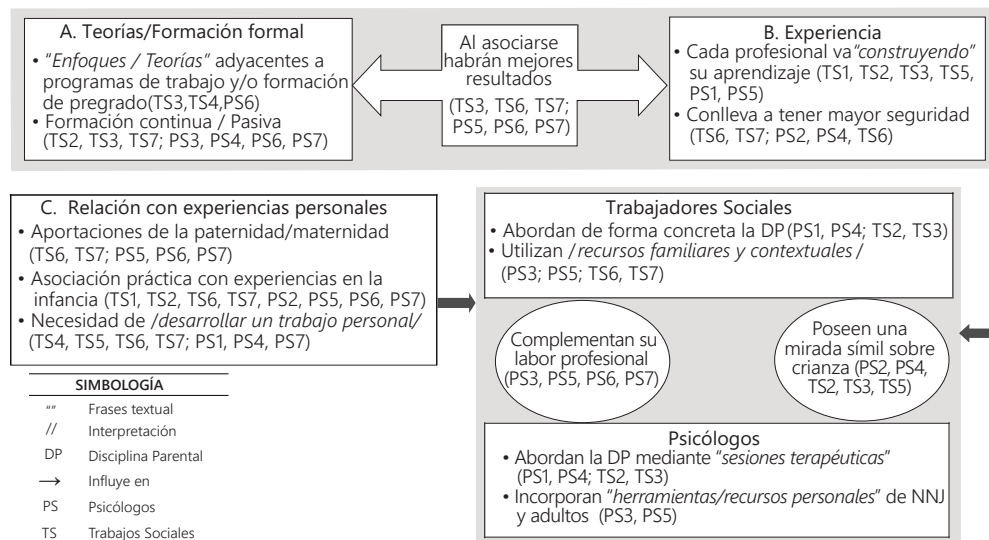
A. Teorías/Formación formal
• "*Enfoques / Teorías*" adyacentes a programas de trabajo y/o formación de pregrado(TS3,TS4,PS6)
• Formación continua / Pasiva (TS2, TS3, TS7; PS3, PS4, PS6, PS7)

Al asociarse habrán mejores resultados
(TS3, TS6, TS7; PS5, PS6, PS7)

B. Experiencia
• Cada profesional va"*construyendo*" su aprendizaje (TS1, TS2, TS3, TS5, PS1, PS5)
• Conlleva a tener mayor seguridad (TS6, TS7; PS2, PS4, TS6)

C. Relación con experiencias personales
• Aportaciones de la paternidad/maternidad (TS6, TS7; PS5, PS6, PS7)
• Asociación práctica con experiencias en la infancia (TS1, TS2, TS6, TS7, PS2, PS5, PS6, PS7)
• Necesidad de /*desarrollar un trabajo personal*/ (TS4, TS5, TS6, TS7; PS1, PS4, PS7)

SIMBOLOGÍA
"" Frases textual
// Interpretación
DP Disciplina Parental
$\longrightarrow$ Influye en
PS Psicólogos
TS Trabajos Sociales

Trabajadores Sociales
• Abordan de forma concreta la DP (PS1, PS4; TS2, TS3)
• Utilizan /*recursos familiares y contextuales*/ (PS3; PS5; TS6, TS7)

Complementan su labor profesional (PS3, PS5, PS6, PS7)

Poseen una mirada símil sobre crianza (PS2, PS4, TS2, TS3, TS5)

Psicólogos
• Abordan la DP mediante "*sesiones terapéuticas*" (PS1, PS4; TS2, TS3)
• Incorporan "*herramientas/recursos personales*" de NNJ y adultos (PS3, PS5)